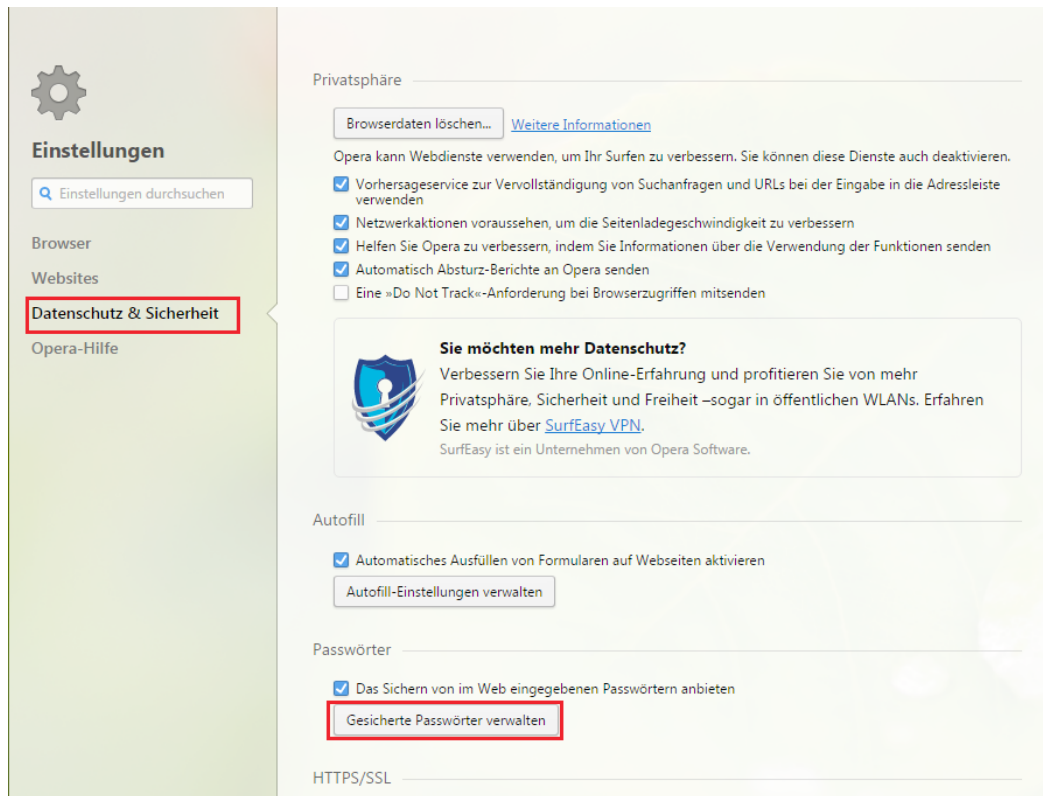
Einstellungen

Einstellungen durchsuchen

Browser

Websites

Datenschutz & Sicherheit

Opera-Hilfe

Privatsphäre

Browserdaten löschen... Weitere Informationen

Opera kann Webdienste verwenden, um Ihr Surfen zu verbessern. Sie können diese Dienste auch deaktivieren.

Vorhersageservice zur Vervollständigung von Suchanfragen und URLs bei der Eingabe in die Adressleiste verwenden

Netzwerkaktionen voraussehen, um die Seitenladegeschwindigkeit zu verbessern

Helfen Sie Opera zu verbessern, indem Sie Informationen über die Verwendung der Funktionen senden

Automatisch Absturz-Berichte an Opera senden

Eine »Do Not Track«-Anforderung bei Browserzugriffen mitsenden

Sie möchten mehr Datenschutz?

Verbessern Sie Ihre Online-Erfahrung und profitieren Sie von mehr Privatsphäre, Sicherheit und Freiheit –sogar in öffentlichen WLANs. Erfahren Sie mehr über SurfEasy VPN.

SurfEasy ist ein Unternehmen von Opera Software.

Autofill

Automatisches Ausfüllen von Formularen auf Webseiten aktivieren

Autofill-Einstellungen verwalten

Passwörter

Das Sichern von im Web eingegebenen Passwörtern anbieten

Gesicherte Passwörter verwalten

HTTPS/SSL